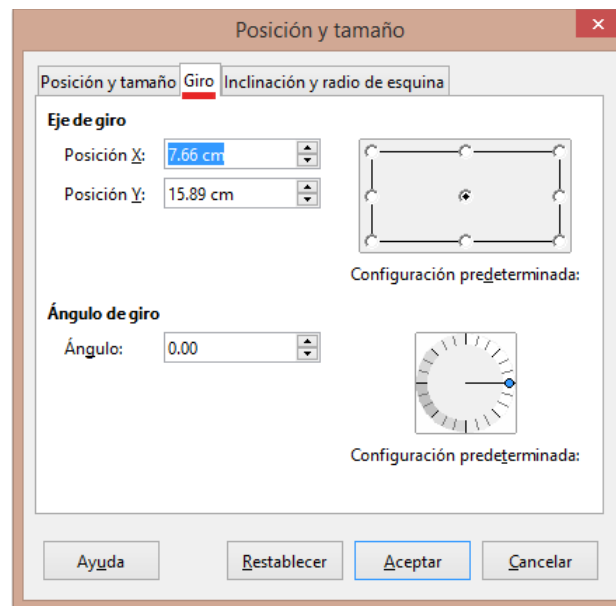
Posición y tamaño

Posición y tamaño | Giro | Inclinación y radio de esquina

Eje de giro

Posición X: 7.66 cm

Posición Y: 15.89 cm

Configuración predeterminada:

Ángulo de giro

Ángulo: 0.00

Configuración predeterminada:

Ayuda | Restablecer | Aceptar | Cancelar